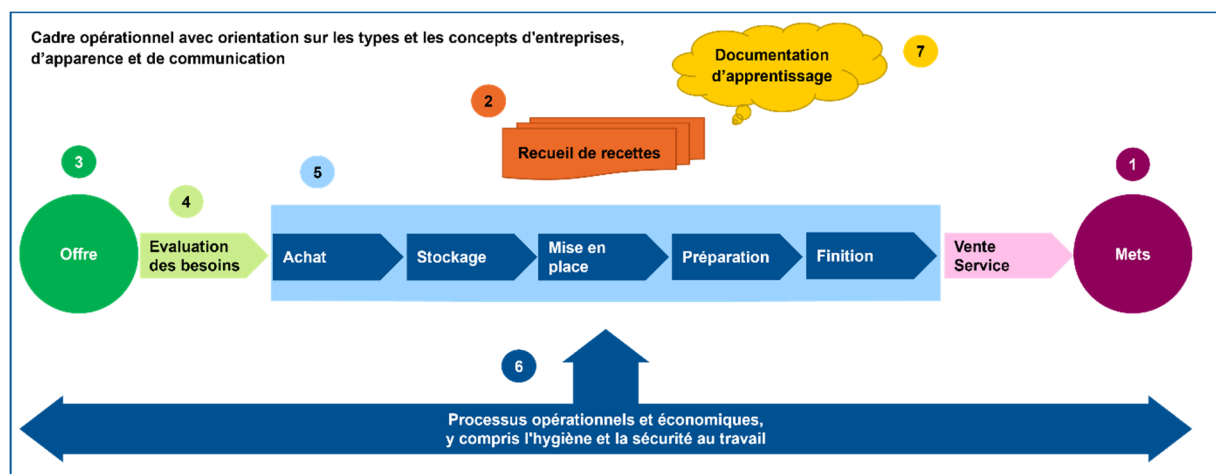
Cadre opérationnel avec orientation sur les types et les concepts d'entreprises, d'apparence et de communication

Documentation d'apprentissage

7

2

Recueil de recettes

3

1

5

4

Offre

Evaluation des besoins

Achat

Stockage

Mise en place

Préparation

Finition

Vente Service

Mets

6

Processus opérationnels et économiques, y compris l'hygiène et la sécurité au travail